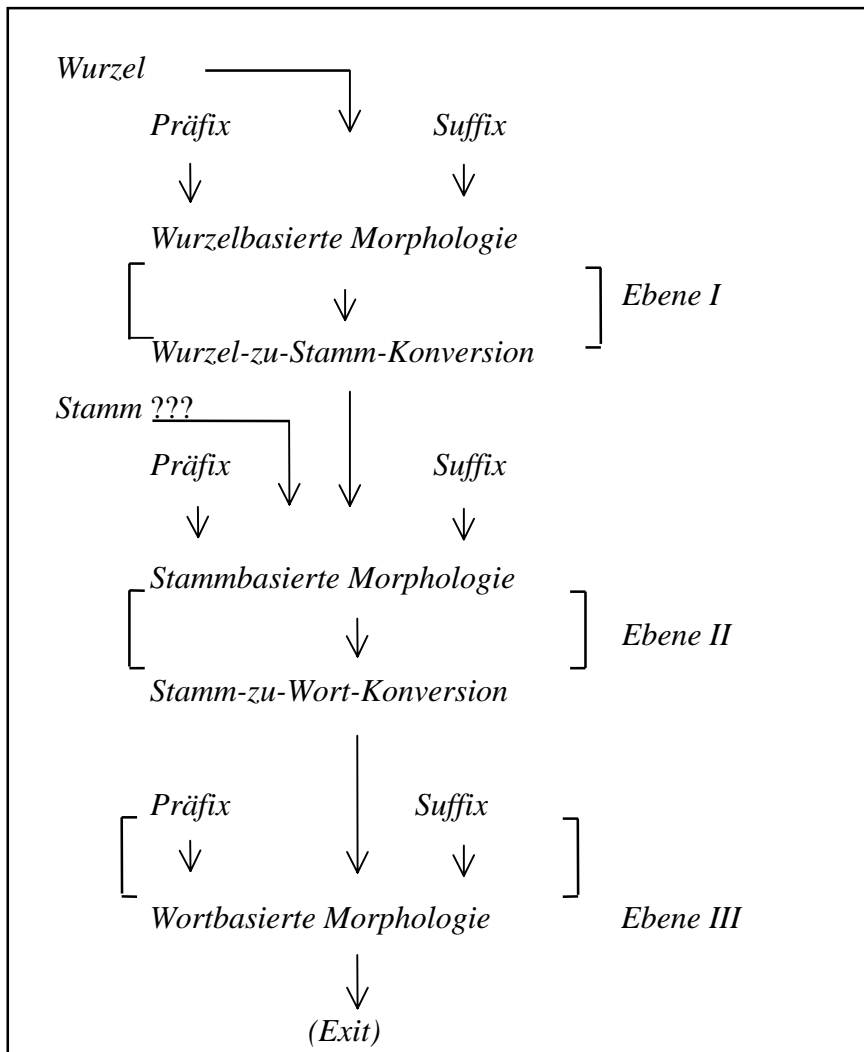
Wurzel

Präfix Suffix

Wurzelbasierte Morphologie

Ebene I

Wurzel-zu-Stamm-Konversion

Stamm ???

Präfix Suffix

Stammbasierte Morphologie

Ebene II

Stamm-zu-Wort-Konversion

Präfix Suffix

Wortbasierte Morphologie Ebene III

(Exit)